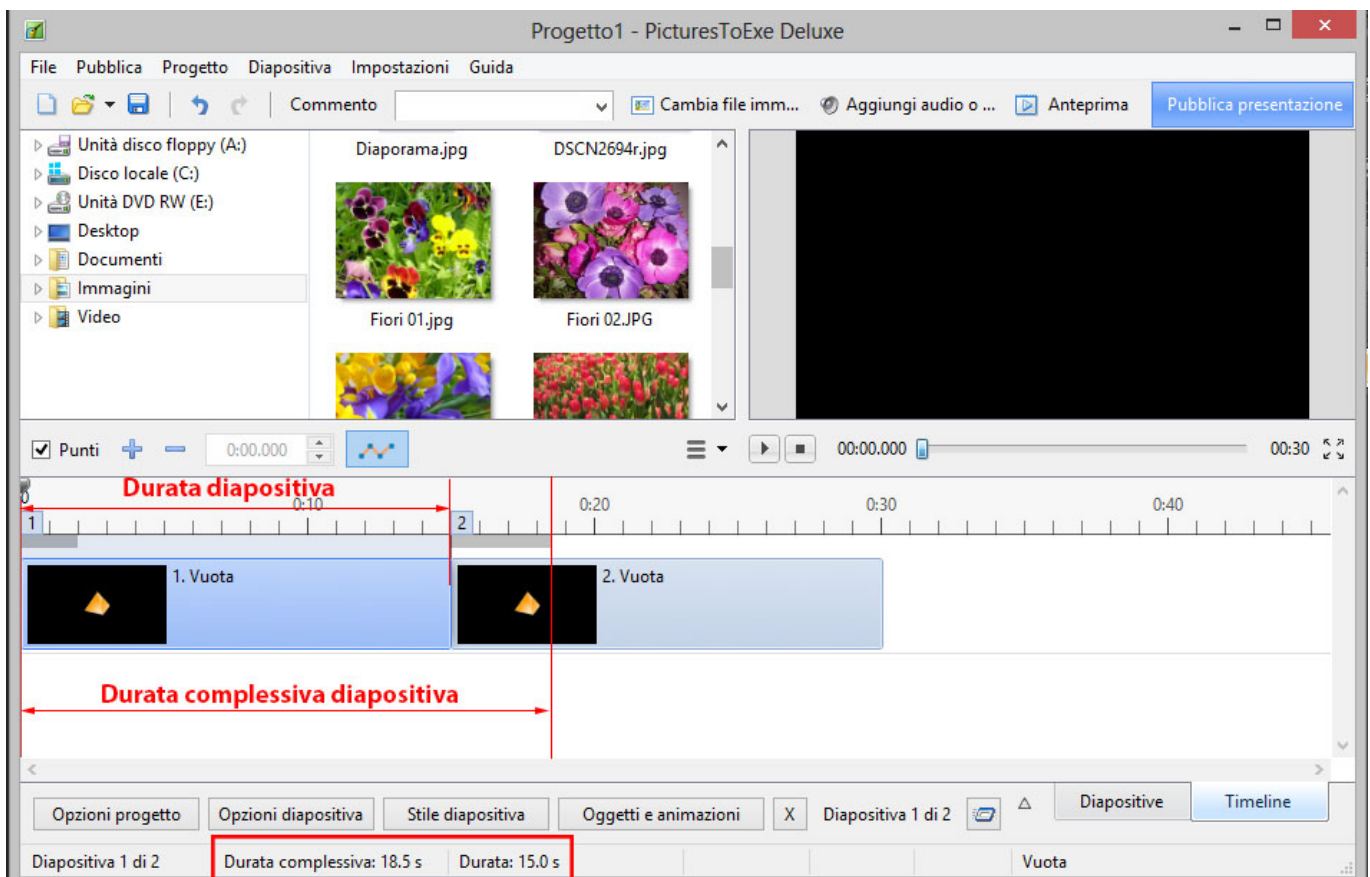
Progetto1 - PicturesToExe Deluxe

File Pubblica Progetto Diapositiva Impostazioni Guida

Commento Cambia file imm... Aggiungi audio o ... Anteprima Pubblica presentazione

Unità disco floppy (A:)
Disco locale (C:)
Unità DVD RW (E:)
Desktop
Documenti
Immagini
Video

Diaporama.jpg DSCN2694r.jpg
Fiori 01.jpg Fiori 02.JPG

Punti 0:00.000 00:00.000 00:30

Durata diapositiva

0 0:10 0:20 0:30 0:40
1 2

1. Vuota 2. Vuota

Durata complessiva diapositiva

Opzioni progetto Opzioni diapositiva Stile diapositiva Oggetti e animazioni X Diapositiva 1 di 2 Diapositive Timeline

Diapositiva 1 di 2 Durata complessiva: 18.5 s Durata: 15.0 s Vuota